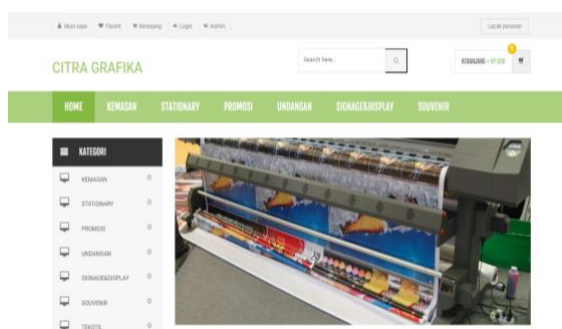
Akun saya | Favorit | Keranjang | Login | Admin

Lacak pesanan

CITRA GRAFIKA

Search here...

KERANJANG - RP 0,00

0

HOME
KEMASAN
STATIONARY
PROMOSI
UNDANGAN
SIGNAGE&DISPLAY
SOUVENIR

KATEGORI

KEMASAN 0
STATIONARY 0
PROMOSI 0
UNDANGAN 0
SIGNAGE&DISPLAY 0
SOUVENIR 0
TEKSTIL 0